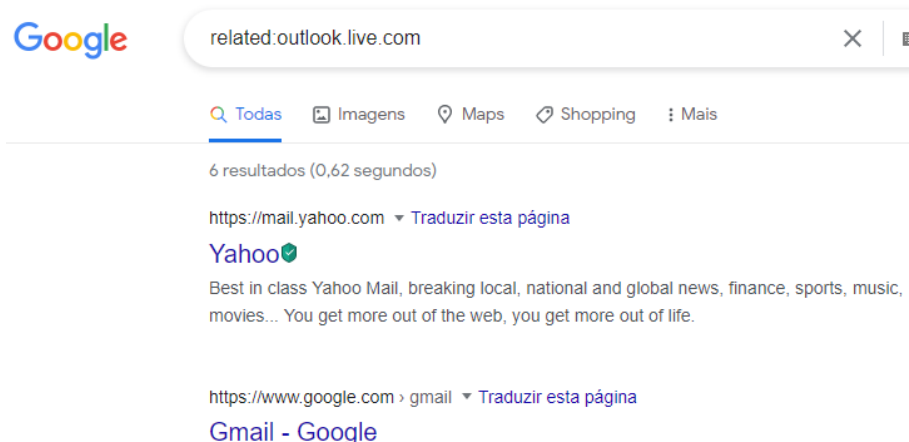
Google

related:outlook.live.com

Todas Imagens Maps Shopping Mais

6 resultados (0,62 segundos)

https://mail.yahoo.com ▾ Traduzir esta página

Yahoo

Best in class Yahoo Mail, breaking local, national and global news, finance, sports, music, movies... You get more out of the web, you get more out of life.

https://www.google.com › gmail ▾ Traduzir esta página

Gmail - Google